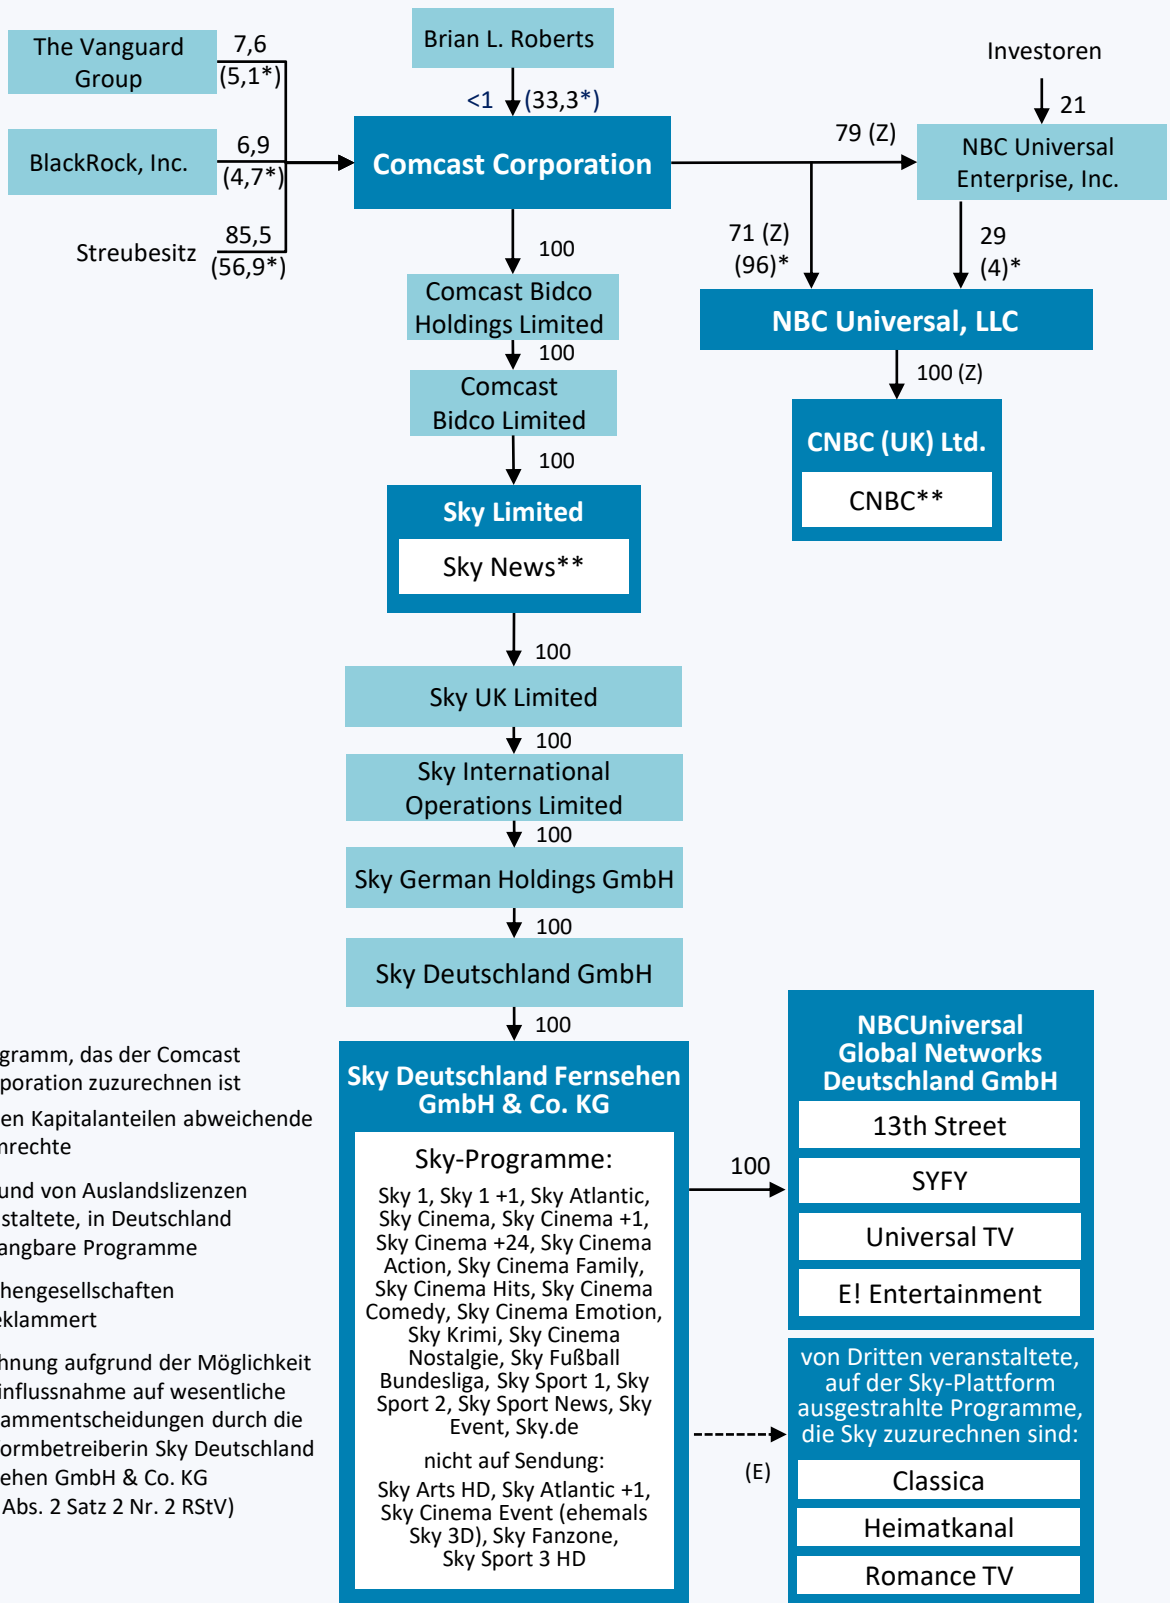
The Vanguard Group
7,6
(5,1*)

Brian L. Roberts
<1
(33,3*)

Investoren
21

BlackRock, Inc.
6,9
(4,7*)

Comcast Corporation

79 (Z)

NBC Universal Enterprise, Inc.

Streubesitz
85,5
(56,9*)

100

71 (Z)
(96)*

29
(4)*

Comcast Bidco Holdings Limited

NBC Universal, LLC

100

Comcast Bidco Limited

100 (Z)

CNBC (UK) Ltd.
CNBC**

100

Sky Limited
Sky News**

100

Sky UK Limited

100

Sky International Operations Limited

100

Sky German Holdings GmbH

100

Sky Deutschland GmbH

100

gramm, das der Comcast poration zuzurechnen ist

en Kapitalanteilen abweichende nrechte

und von Auslandslizenzen staltete, in Deutschland angbare Programme

hengesellschaften eklammert

hnung aufgrund der Möglichkeit influssnahme auf wesentliche ammentscheidungen durch die ormbetreiberin Sky Deutschland ehen GmbH & Co. KG Abs. 2 Satz 2 Nr. 2 RStV)

Sky Deutschland Fernsehen GmbH & Co. KG

Sky-Programme:
Sky 1, Sky 1 +1, Sky Atlantic, Sky Cinema, Sky Cinema +1, Sky Cinema +24, Sky Cinema Action, Sky Cinema Family, Sky Cinema Hits, Sky Cinema Comedy, Sky Cinema Emotion, Sky Krimi, Sky Cinema Nostalgie, Sky Fußball Bundesliga, Sky Sport 1, Sky Sport 2, Sky Sport News, Sky Event, Sky.de

nicht auf Sendung:
Sky Arts HD, Sky Atlantic +1, Sky Cinema Event (ehemals Sky 3D), Sky Fanzone, Sky Sport 3 HD

100

(E)

NBCUniversal Global Networks Deutschland GmbH
13th Street
SYFY
Universal TV
E! Entertainment

von Dritten veranstaltete, auf der Sky-Plattform ausgestrahlte Programme, die Sky zuzurechnen sind:
Classica
Heimatkanal
Romance TV